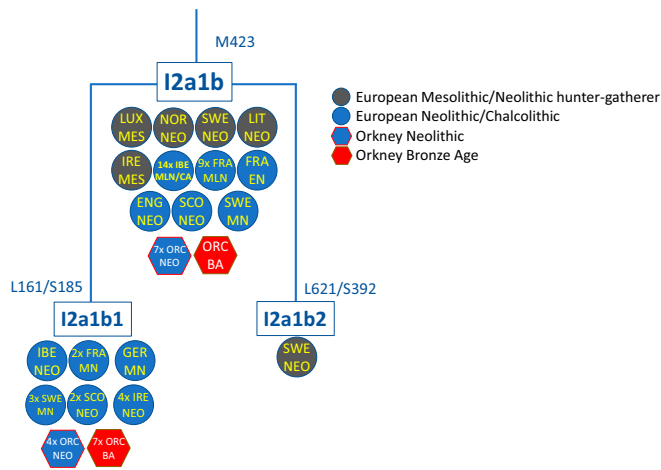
M423

I2a1b

LUX MES
NOR NEO
SWE NEO
LIT NEO
IRE MES
14x IBE MLN/CA
9x FRA MLN
FRA EN
ENG NEO
SCO NEO
SWE MN
7x ORC NEO
ORC BA

European Mesolithic/Neolithic hunter-gatherer
European Neolithic/Chalcolithic
Orkney Neolithic
Orkney Bronze Age

L161/S185

I2a1b1

IBE NEO
2x FRA MN
GER MN
3x SWE MN
2x SCO NEO
4x IRE NEO
4x ORC NEO
7x ORC BA

L621/S392

I2a1b2

SWE NEO